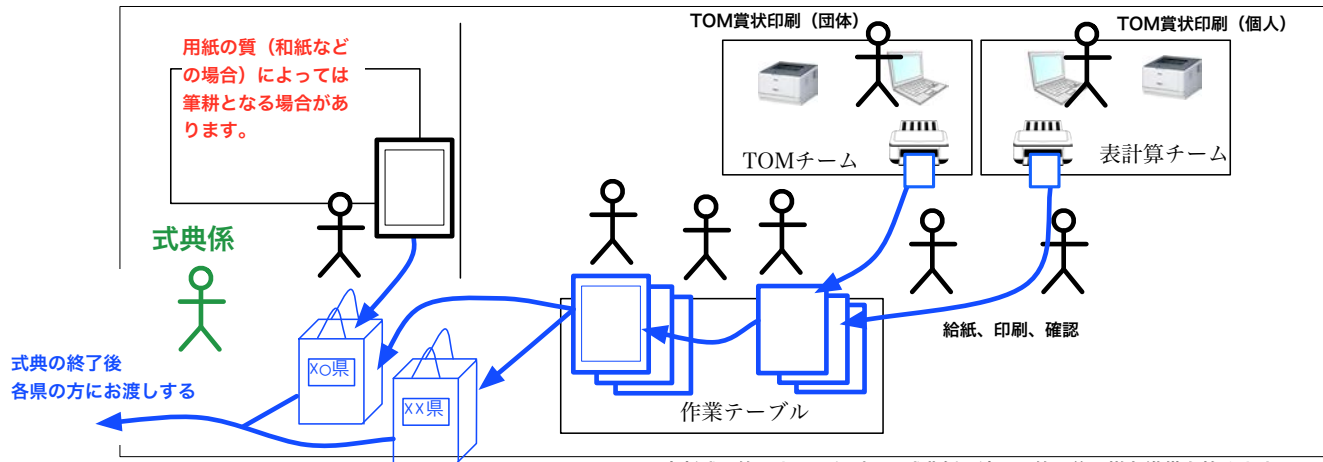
用紙の質（和紙などの場合）によっては筆耕となる場合があります。

TOM賞状印刷（団体）

TOM賞状印刷（個人）

TOMチーム

表計算チーム

式典係

給紙、印刷、確認

式典の終了後
各県の方にお渡しする

X○県

XX県

作業テーブル